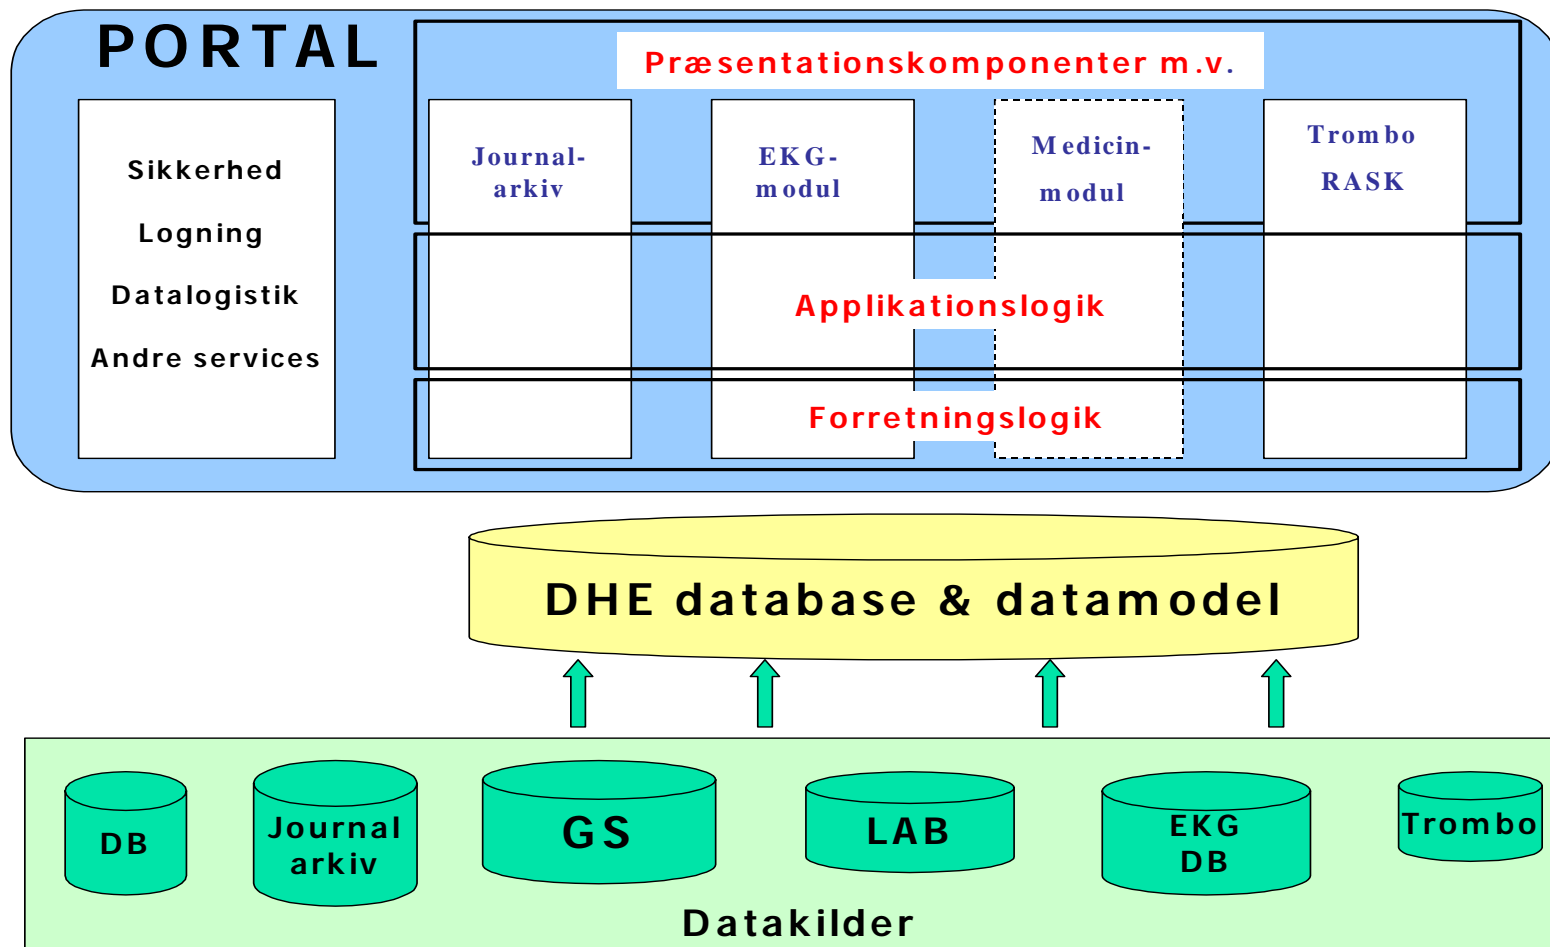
PORTAL

Præsentationskomponenter m.v.

Sikkerhed

Logning

Datalogistik

Andre services

Journal-arkiv

EKG-modul

Medicin-modul

Trombo RASK

Applikationslogik

Forretningslogik

DHE database & datamodel

DB

Journal arkiv

GS

LAB

EKG DB

Trombo

Datakilder